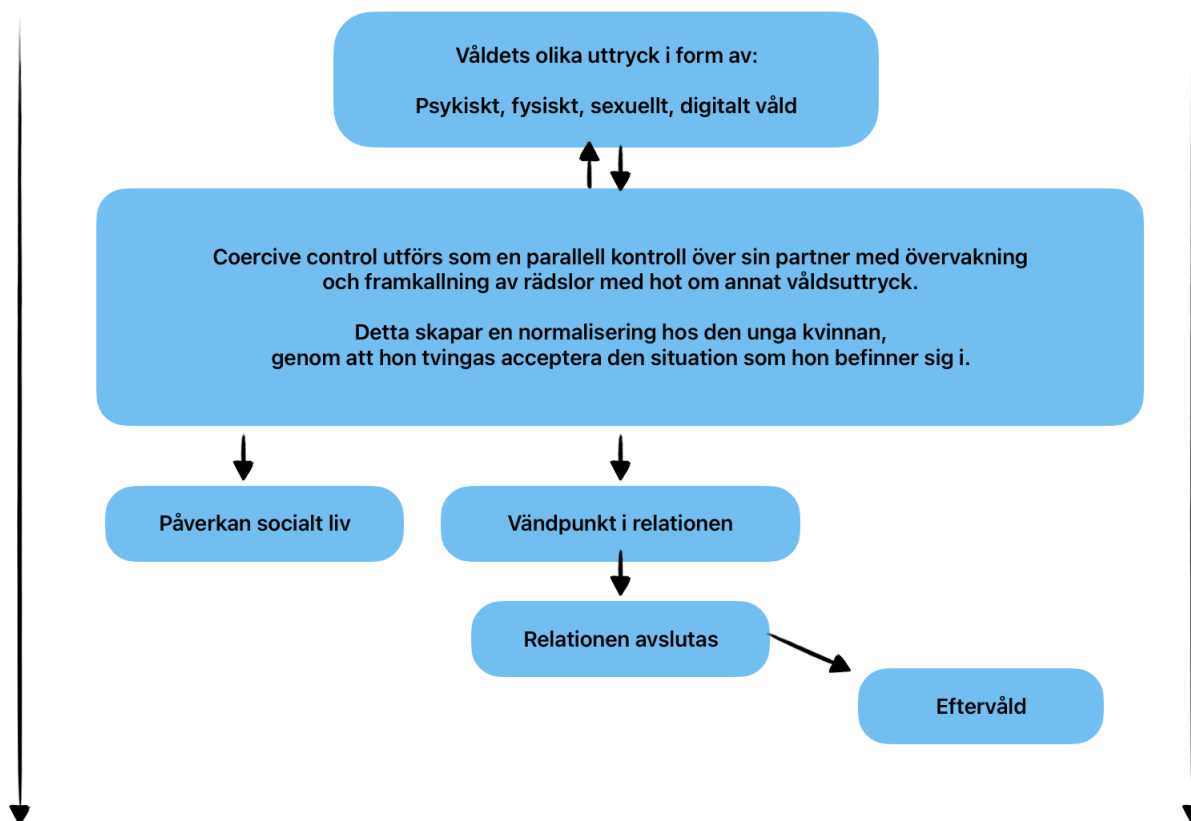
Våldets olika uttryck i form av:

Psykiskt, fysiskt, sexuellt, digitalt våld

Coercive control utförs som en parallell kontroll över sin partner med övervakning och framkallning av rädslor med hot om annat våldsuttryck.

Detta skapar en normalisering hos den unga kvinnan, genom att hon tvingas acceptera den situation som hon befinner sig i.

Påverkan socialt liv

Vändpunkt i relationen

Relationen avslutas

Eftervåld